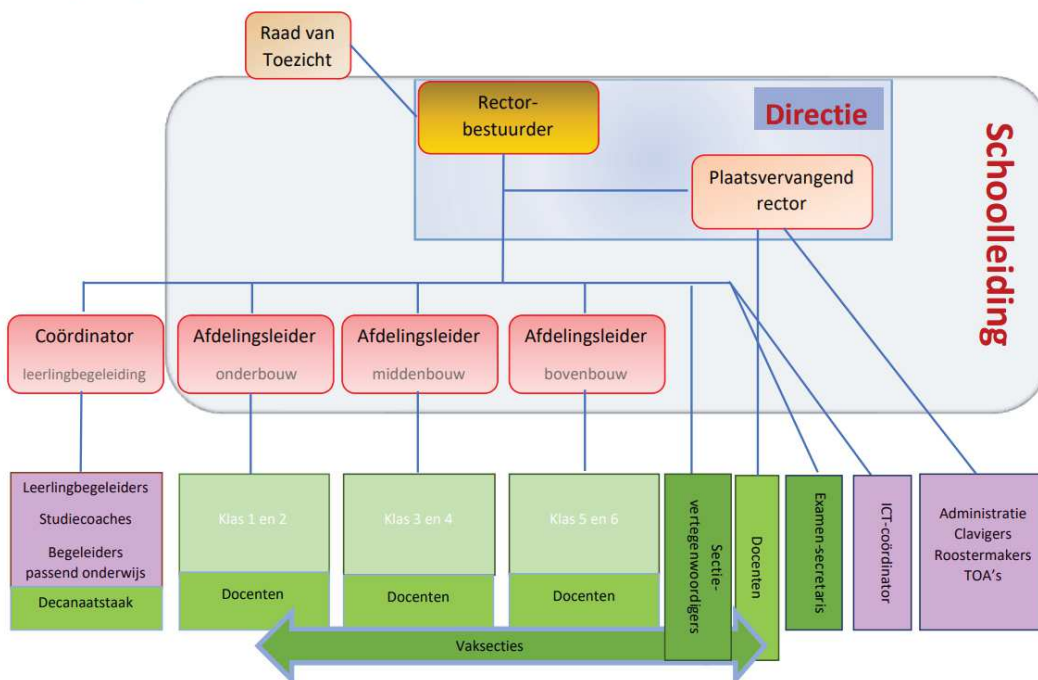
Raad van Toezicht

Rector-bestuurder

Directie

Schoolleiding

Plaatsvervangend rector

Coördinator
leerlingbegeleiding

Afdelingsleider
onderbouw

Afdelingsleider
middenbouw

Afdelingsleider
bovenbouw

Leerlingbegeleiders
Studiecoaches
Begeleiders passend onderwijs

Decanaatstaak

Klas 1 en 2

Docenten

Klas 3 en 4

Docenten

Klas 5 en 6

Docenten

Sectie-vertegenwoordigers

Docenten

Examen-secretaris

ICT-coördinator

Administratie
Clavigers
Roostermakers
TOA's

Vaksecties